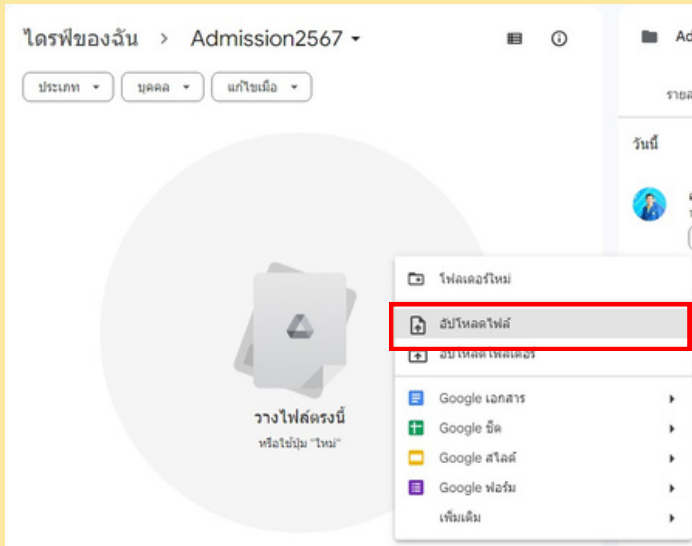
ไดรฟ์ของฉัน > Admission2567

ประเภท
บุคคล
แก้ไขเมื่อ

Ad
รายล
วันนี้

วางไฟล์ตรงนี้
หรือใช้ปุ่ม "ใหม่"

โฟลเดอร์ใหม่
อัปโหลดไฟล์
อัปโหลดโฟลเดอร์
Google เอกสาร
Google ชีต
Google สไลด์
Google ฟอร์ม
เพิ่มเติม